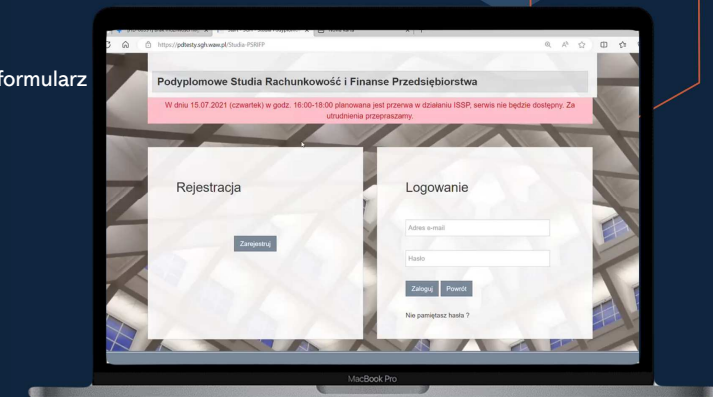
formularz

https://pdtesty.sgh.waw.pl/Studia-PSRiFP

Podyplomowe Studia Rachunkowość i Finanse Przedsiębiorstwa

W dniu 15.07.2021 (czwartek) w godz. 16:00-18:00 planowana jest przerwa w działaniu ISSP, serwis nie będzie dostępny. Za utrudnienia przepraszamy.

Rejestracja

Zarejestruj

Logowanie

Adres e-mail

Hasło

Zaloguj Powrót

Nie pamiętasz hasła ?

MacBook Pro